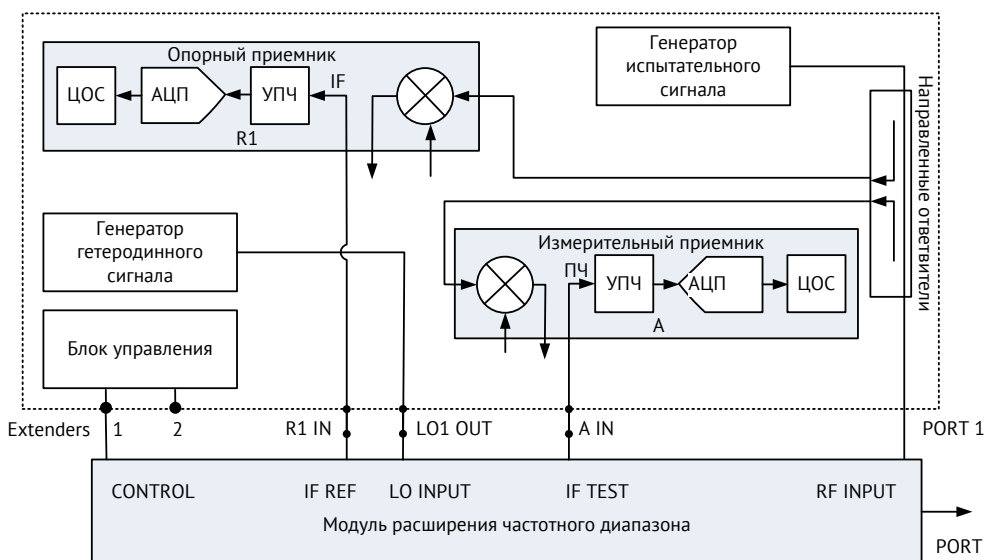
Опорный приемник

ЦОС

АЦП

УПЧ

IF

R1

Генератор испытательного сигнала

Направленные ответвители

Генератор гетеродинного сигнала

Измерительный приемник

ПЧ

УПЧ

АЦП

ЦОС

A

Блок управления

Extenders

1

2

R1 IN

LO1 OUT

A IN

PORT 1

CONTROL

IF REF

LO INPUT

IF TEST

RF INPUT

Модуль расширения частотного диапазона

PORT